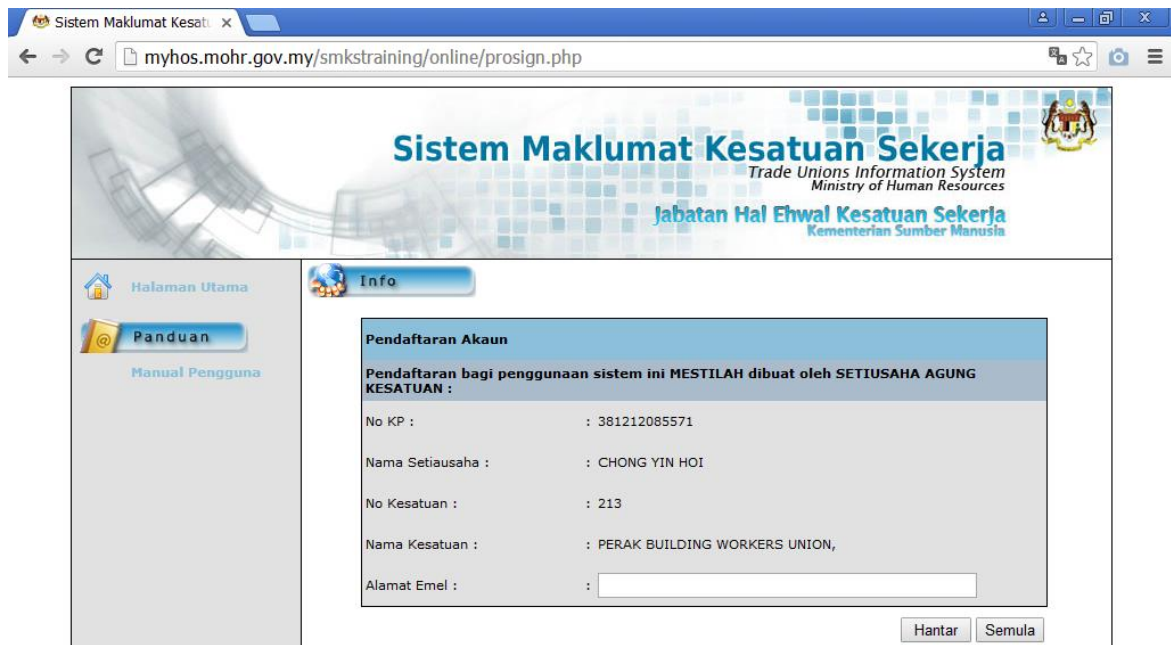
Sistem Maklumat Kesat ×

myhos.mohr.gov.my/smkstraining/online/prosign.php

Sistem Maklumat Kesatuan Sekerja
Trade Unions Information System
Ministry of Human Resources
Jabatan Hal Ehwal Kesatuan Sekerja
Kementerian Sumber Manusia

Halaman Utama

Panduan

Manual Pengguna

Info

Pendaftaran Akaun

Pendaftaran bagi penggunaan sistem ini MESTILAH dibuat oleh SETIUSAHA AGUNG KESATUAN :

No KP : : 381212085571

Nama Setiausaha : : CHONG YIN HOI

No Kesatuan : : 213

Nama Kesatuan : : PERAK BUILDING WORKERS UNION,

Alamat Emel : :

Hantar Semula